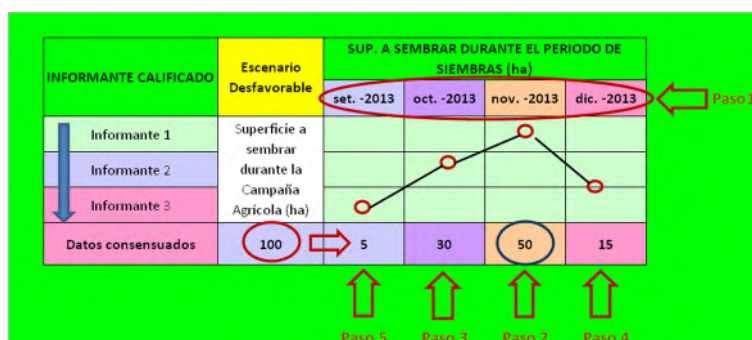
| INFORMANTE CALIFICADO | Escenario Desfavorable | SUP. A SEMBRAR DURANTE EL PERIODO DE SIEMBRAS (ha) | | | |
|---|---|---|---|---|---|
| | | set. -2013 | oct. -2013 | nov. -2013 | dic. -2013 |
| Informante 1 | Superficie a sembrar durante la Campaña Agrícola (ha) | | | | |
| Informante 2 | | | | | |
| Informante 3 | | | | | |
| Datos consensuados | 100 | 5 | 30 | 50 | 15 |

Paso 1

Paso 5 Paso 3 Paso 2 Paso 4